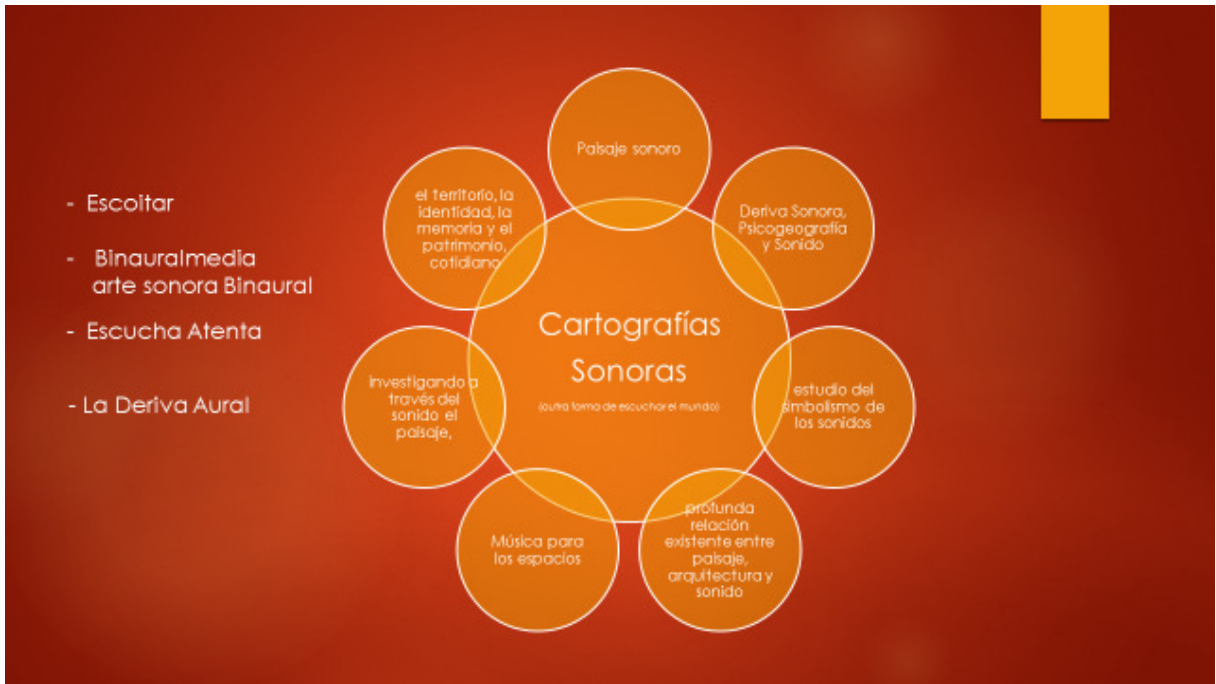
- Escoitar

- Binauralmedia arte sonora Binaural

- Escucha Atenta

- La Deriva Aural

Cartografías Sonoras

(outra forma de escuchar el mundo)

Paisaje sonoro

Deriva Sonora, Psicogeografía y Sonido

estudio del simbolismo de los sonidos

profunda relación existente entre paisaje, arquitectura y sonido

Música para los espacios

Investigando a través del sonido el paisaje,

el territorio, la identidad, la memoria y el patrimonio, cotidiano